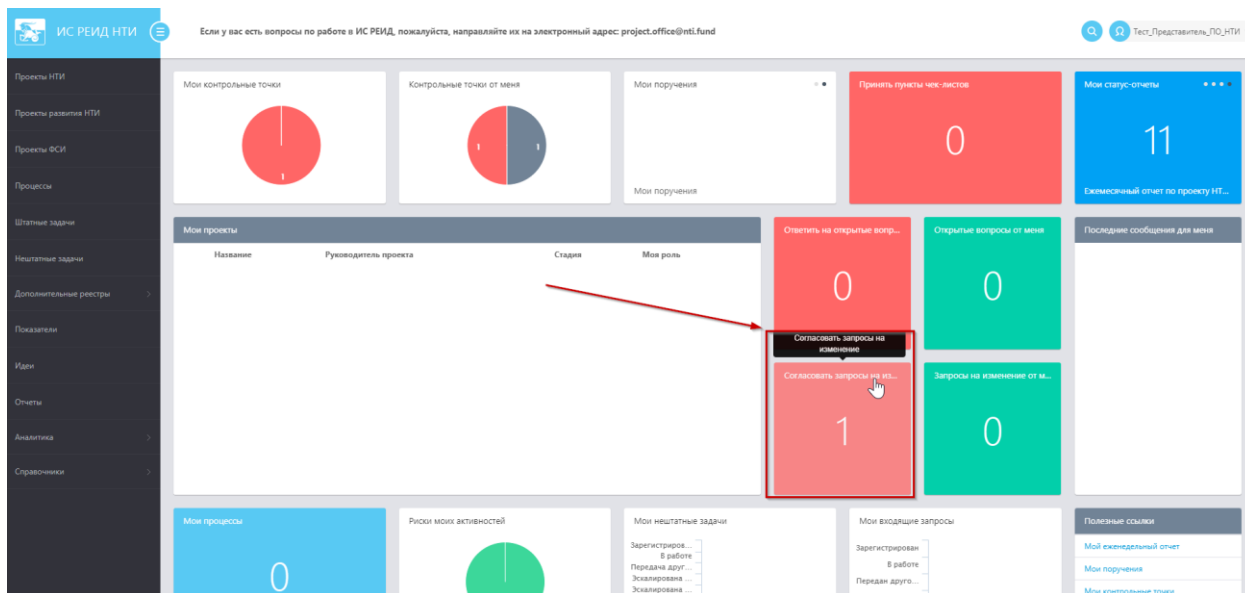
ИС РЕИД НТИ

Если у вас есть вопросы по работе в ИС РЕИД, пожалуйста, направляйте их на электронный адрес: project.office@nti.fund

Тест_Представитель_ПО_НТИ

Проекты НТИ
Проекты развития НТИ
Проекты ФСИ
Процессы
Штатные задачи
Нештатные задачи
Дополнительные реестры
Показатели
Идеи
Отчеты
Аналитика
Справочники

Мои контрольные точки
1

Контрольные точки от меня
1 1

Мои поручения
Мои поручения

Принять пункты чек-листов
0

Мои статус-отчеты
11
Ежемесячный отчет по проекту НТ...

Мои проекты
| Название | Руководитель проекта | Стадия | Моя роль |
|---|---|---|---|

Ответить на открытые вопр...
0

Открытые вопросы от меня
0

Последние сообщения для меня

Согласовать запросы на изменение

Согласовать запросы на из...
1

Запросы на изменение от м...
0

Мои процессы
0

Риски моих активностей

Мои нештатные задачи
Зарегистриров...
В работе
Передача друг...
Эскалирована ...
Эскалирована ...

Мои входящие запросы
Зарегистрирован
В работе
Передан друго...

Полезные ссылки
Мой еженедельный отчет
Мои поручения
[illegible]